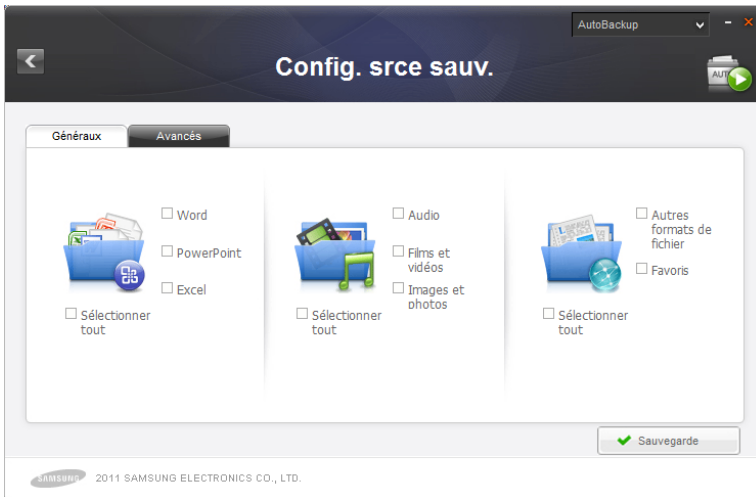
AutoBackup

Config. srce sauv.

AUTO

Généraux
Avancés

Word
PowerPoint
Excel
Sélectionner tout

Audio
Films et vidéos
Images et photos
Sélectionner tout

Autres formats de fichier
Favoris
Sélectionner tout

Sauvegarde

SAMSUNG
2011 SAMSUNG ELECTRONICS CO., LTD.